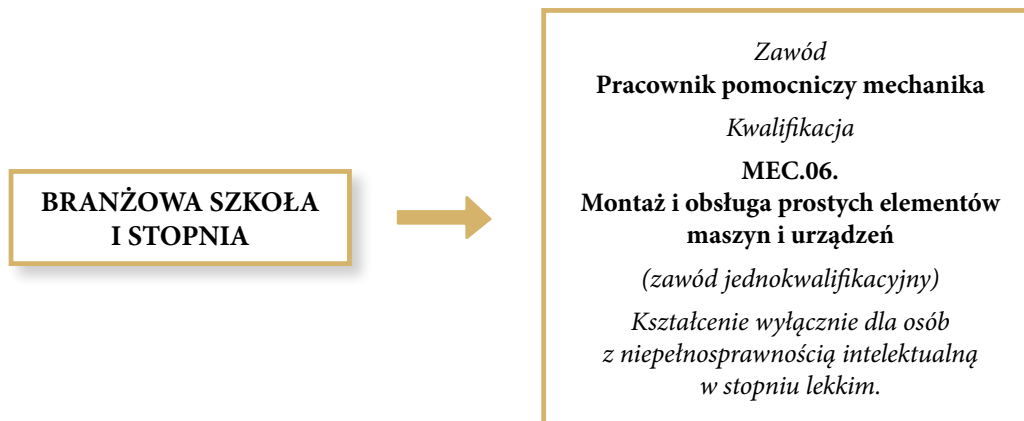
BRANŻOWA SZKOŁA I STOPNIA

Zawód
Pracownik pomocniczy mechanika

Kwalifikacja

MEC.06.
Montaż i obsługa prostych elementów maszyn i urządzeń

(zawód jednokwalifikacyjny)

Kształcenie wyłącznie dla osób z niepełnosprawnością intelektualną w stopniu lekkim.